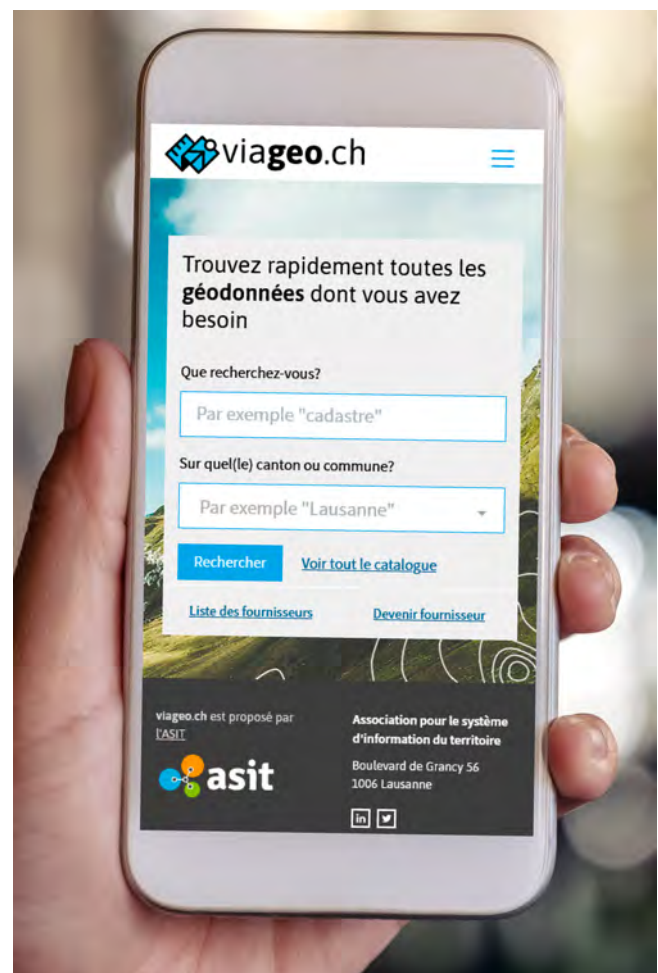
viageo.ch

Trouvez rapidement toutes les **géodonnées** dont vous avez besoin

Que recherchez-vous?

Par exemple "cadastre"

Sur quel(le) canton ou commune?

Par exemple "Lausanne"

Rechercher

Voir tout le catalogue

Liste des fournisseurs

Devenir fournisseur

viageo.ch est proposé par l'ASIT

asit

Association pour le système d'information du territoire

Boulevard de Grancy 56
1006 Lausanne

in